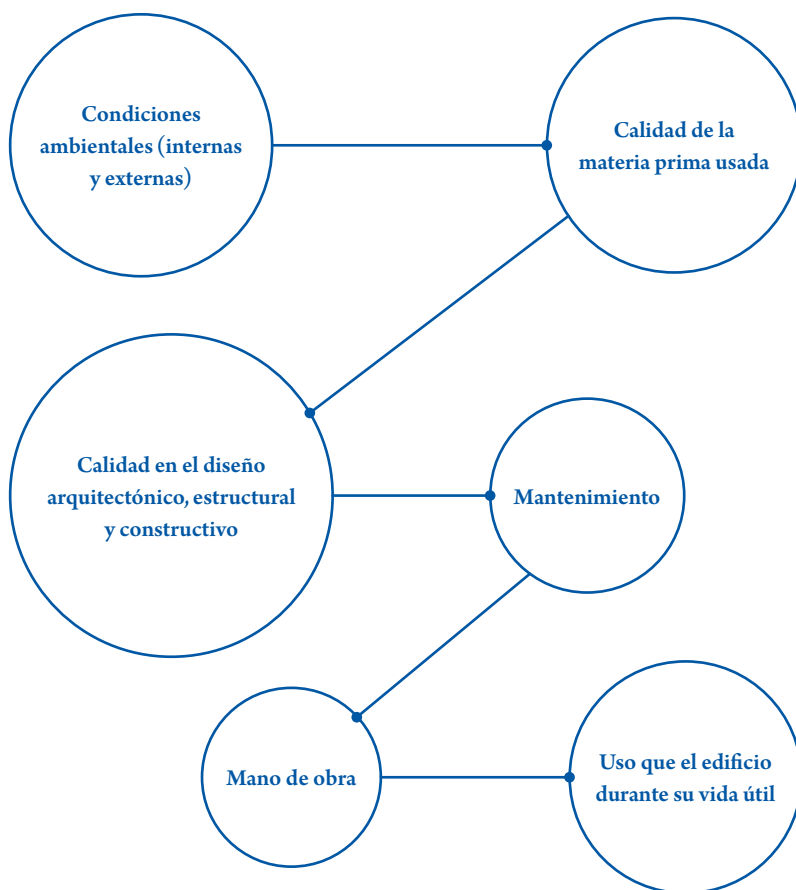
Condiciones ambientales (internas y externas)

Calidad de la materia prima usada

Calidad en el diseño arquitectónico, estructural y constructivo

Mantenimiento

Mano de obra

Uso que el edificio durante su vida útil